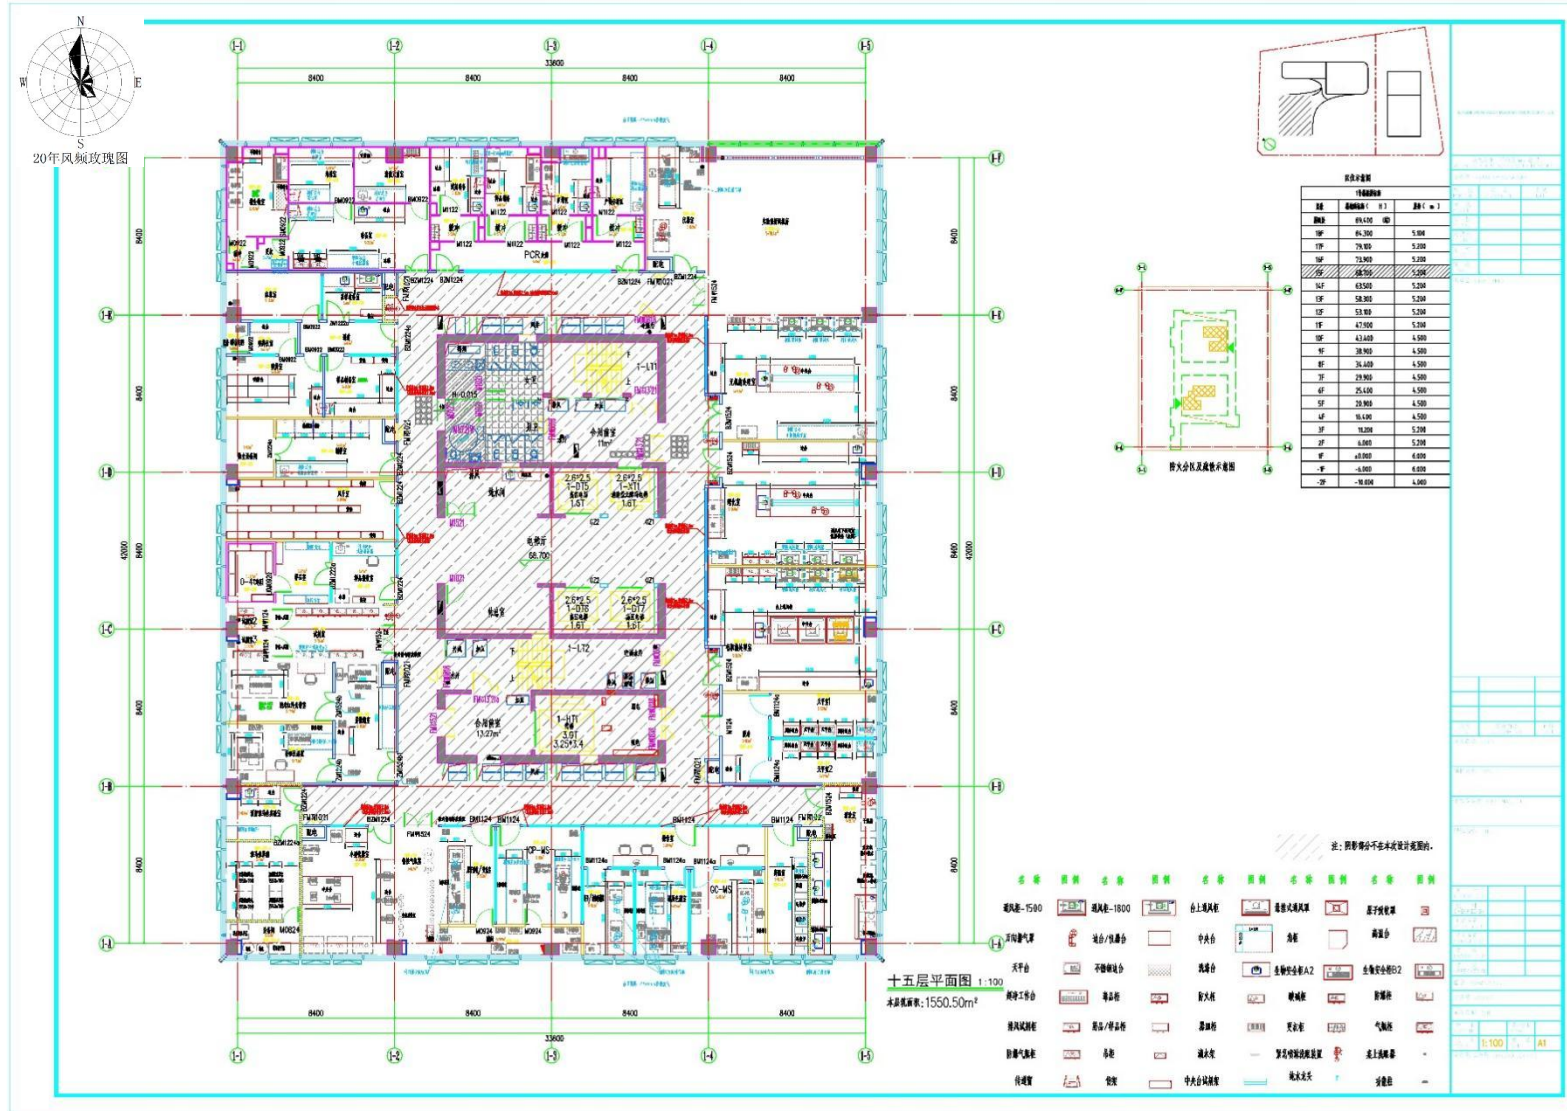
N
W
E
S
20年风频玫瑰图

1-1
1-2
1-3
1-4
1-5
8400
8400
8400
8400
33600

1-F
1-E
1-D
1-C
1-B
1-A
8400
8400
8400
8400
8400
42000

PCR
合用前室
2.6*2.5
1-DT5
1.6T
2.6*2.5
1-XT1
1.6T
电梯厅
2.6*2.5
1-DT6
1.6T
2.6*2.5
1-DT7
1.6T
合用前室
1-HT1
3.0T
3.25*3.4
1-LT1
1-LT2
HOP-MS
GC-MS
M0824

十五层平面图 1:100
本层建面积:1550.50m²

防火分区及疏散示意图

| 层号 | 标高 | 层高 |
|---|---|---|
| 屋面 | 69.400 | |
| 18F | 84.300 | 5.100 |
| 17F | 79.100 | 5.200 |
| 16F | 73.900 | 5.200 |
| 15F | 68.700 | 5.200 |
| 14F | 63.500 | 5.200 |
| 13F | 58.300 | 5.200 |
| 12F | 53.100 | 5.200 |
| 11F | 47.900 | 5.200 |
| 10F | 43.400 | 4.500 |
| 9F | 38.900 | 4.500 |
| 8F | 34.400 | 4.500 |
| 7F | 29.900 | 4.500 |
| 6F | 25.400 | 4.500 |
| 5F | 20.900 | 4.500 |
| 4F | 16.400 | 4.500 |
| 3F | 11.200 | 5.200 |
| 2F | 6.000 | 5.200 |
| 1F | ±0.000 | 6.000 |
| -1F | -6.000 | 6.000 |
| -2F | -10.000 | 4.000 |

注：阴影部分不在本次设计范围内。

| 名称 | 图例 | 名称 | 图例 | 名称 | 图例 | 名称 | 图例 | 名称 | 图例 |
|---|---|---|---|---|---|---|---|---|---|
| 通风柜-1500 | | 通风柜-1800 | | 台上通风柜 | | 悬挂式通风罩 | | 原子吸收罩 | |
| 万向排气罩 | | 边台/仪器台 | | 中央台 | | 洗眼 | | 高温台 | |
| 天平台 | | 不锈钢边台 | | 洗涤台 | | 生物安全柜A2 | | 生物安全柜B2 | |
| 洁净工作台 | | 毒品柜 | | 药品柜 | | 玻璃柜 | | 防爆柜 | |
| 强风试剂柜 | | 器皿/样品柜 | | 器皿柜 | | 更衣柜 | | 气瓶柜 | |
| 防爆气瓶柜 | | 吊柜 | | 滴水架 | | 紧急喷淋洗眼装置 | | 桌上洗眼器 | |
| 传递窗 | | 钢架 | | 中央台试剂架 | | 地水龙头 | | 应急灯 | |

1:100
A1